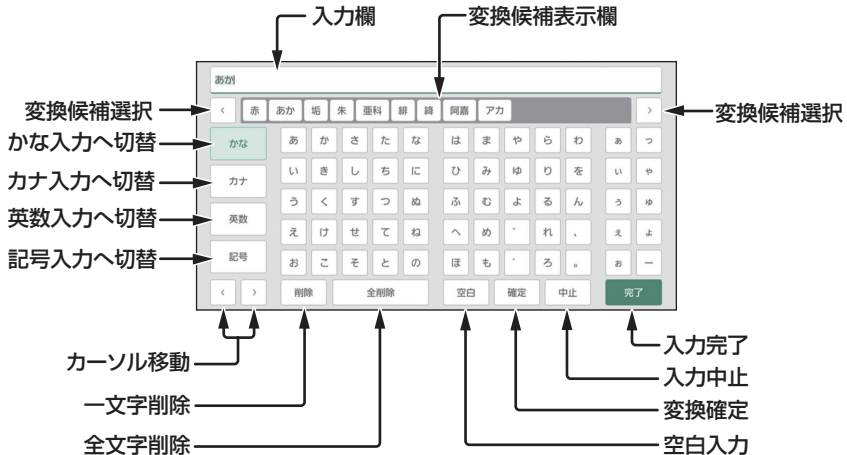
入力欄

変換候補表示欄

あか

変換候補選択

‹ 赤 あか 垢 朱 亜科 緋 絳 阿嘉 アカ ›

変換候補選択

かな入力へ切替

カナ入力へ切替

英数入力へ切替

記号入力へ切替

かな

カナ

英数

記号

あ か さ た な は ま や ら わ ぁ っ
い き し ち に ひ み ゆ り を ぃ ゃ
う く す つ ぬ ふ む よ る ん ぅ ゅ
え け せ て ね へ め ゛ れ 、 ぇ ょ
お こ そ と の ほ も ゜ ろ 。 ぉ ー

‹ › 削除 全削除 空白 確定 中止 完了

入力完了

入力中止

変換確定

空白入力

カーソル移動

一文字削除

全文字削除